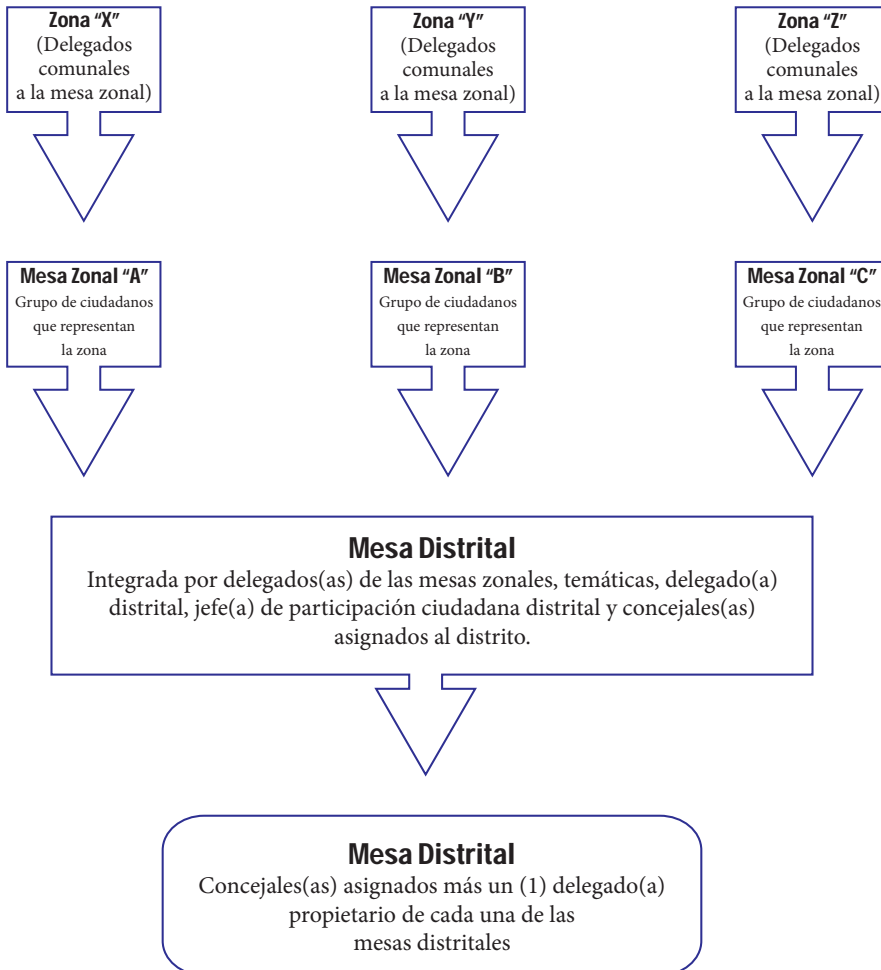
Zona "X"
(Delegados comunales a la mesa zonal)

Zona "Y"
(Delegados comunales a la mesa zonal)

Zona "Z"
(Delegados comunales a la mesa zonal)

Mesa Zonal "A"
Grupo de ciudadanos que representan la zona

Mesa Zonal "B"
Grupo de ciudadanos que representan la zona

Mesa Zonal "C"
Grupo de ciudadanos que representan la zona

Mesa Distrital
Integrada por delegados(as) de las mesas zonales, temáticas, delegado(a) distrital, jefe(a) de participación ciudadana distrital y concejales(as) asignados al distrito.

Mesa Distrital
Concejales(as) asignados más un (1) delegado(a) propietario de cada una de las mesas distritales